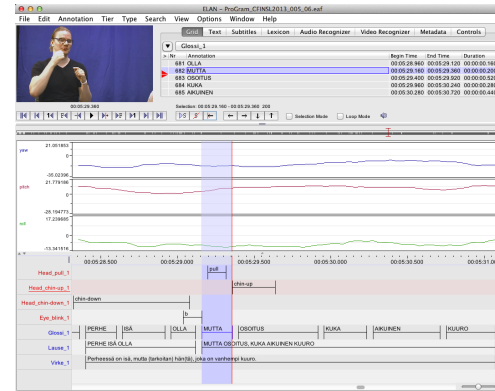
ELAN – ProCram_CFINSL2013_005_06.eaf

File Edit Annotation Tier Type Search View Options Window Help

Grid Text Subtitles Lexicon Audio Recognizer Video Recognizer Metadata Controls

Glossi_1

| Nr | Annotation | Begin Time | End Time | Duration |
|---|---|---|---|---|
| 681 | OLLA | 00:05:28.960 | 00:05:29.120 | 00:00:00.16 |
| 682 | MUTTA | 00:05:29.160 | 00:05:29.360 | 00:00:00.20 |
| 683 | OSOITUS | 00:05:29.400 | 00:05:29.920 | 00:00:00.52 |
| 684 | KUKA | 00:05:29.960 | 00:05:30.240 | 00:00:00.28 |
| 685 | AIKUINEN | 00:05:30.280 | 00:05:30.720 | 00:00:00.44 |

00:05:29.360

Selection: 00:05:29.160 - 00:05:29.360 200

Selection Mode Loop Mode

yaw 21.051853 0 -35.02396
pitch 21.779186 0 -28.194773
roll 17.239665 0 -13.141516

00:05:28.500 00:05:29.000 00:05:29.500 00:05:30.000 00:05:30.500 00:05:31.00

Head_pull_1 pull
Head_chin-up_1 chin-up
Head_chin-down_1 chin-down
Eye_blink_1 b
Glossi_1 PERHE ISÄ OLLA MUTTA OSOITUS KUKA AIKUINEN KUURO
Lause_1 PERHE ISÄ OLLA MUTTA OSOITUS, KUKA AIKUINEN KUURO
Virke_1 Perheessä on isä, mutta (tarkoitan) häntä), joka on vanhempi kuuro.